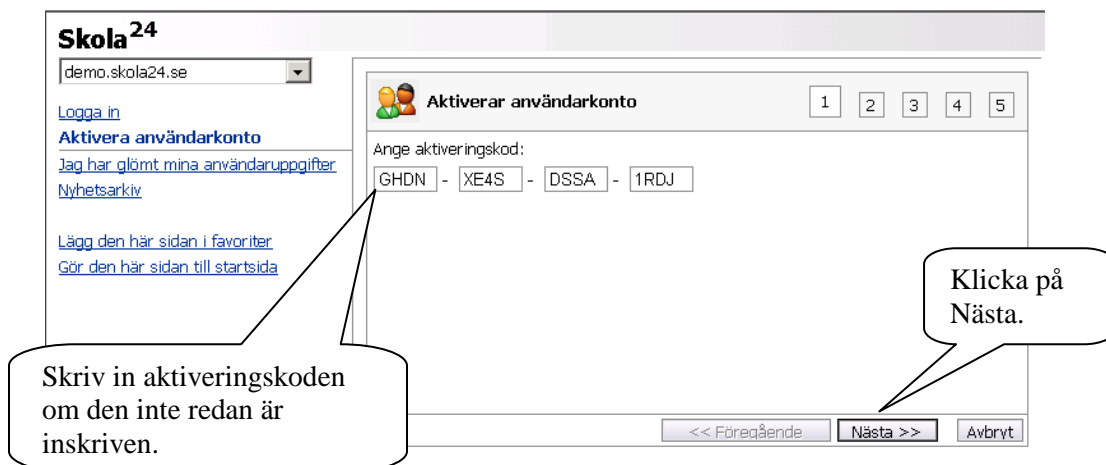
Skola$^{24}$

demo.skola24.se

Logga in
Aktivera användarkonto
Jag har glömt mina användaruppgifter
Nyhetsarkiv

Lägg den här sidan i favoriter
Gör den här sidan till startsida

Aktiverar användarkonto

1 2 3 4 5

Ange aktiveringskod:

GHDN - XE4S - DSSA - 1RDJ

Klicka på Nästa.

Skriv in aktiveringskoden om den inte redan är inskriven.

<< Föregående | Nästa >> | Avbryt